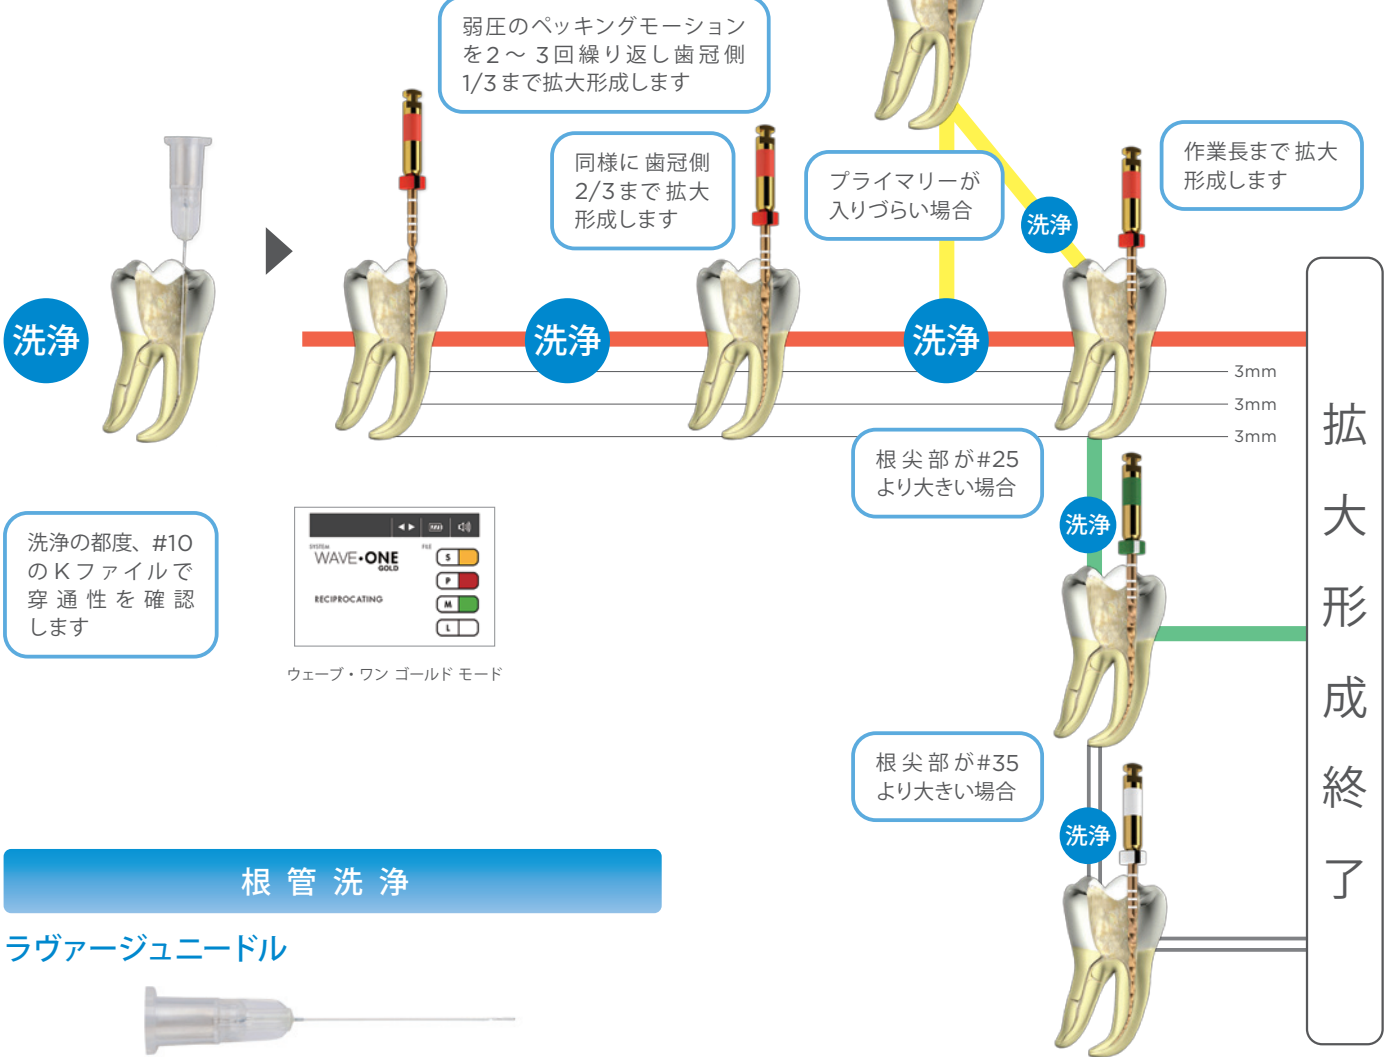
弱圧のペッキングモーションを2～3回繰り返し歯冠側1/3まで拡大形成します

同様に歯冠側2/3まで拡大形成します

プライマリーが入りづらい場合

作業長まで拡大形成します

洗浄

洗浄

洗浄

洗浄

3mm

3mm

3mm

根尖部が#25より大きい場合

洗浄

根尖部が#35より大きい場合

洗浄

拡大形成終了

洗浄の都度、#10のKファイルで穿通性を確認します

SYSTEM WAVE•ONE GOLD
RECIPROCATING
FILE
S
P
M
L

ウェーブ・ワン ゴールド モード

根管洗浄

ラヴァージュニードル